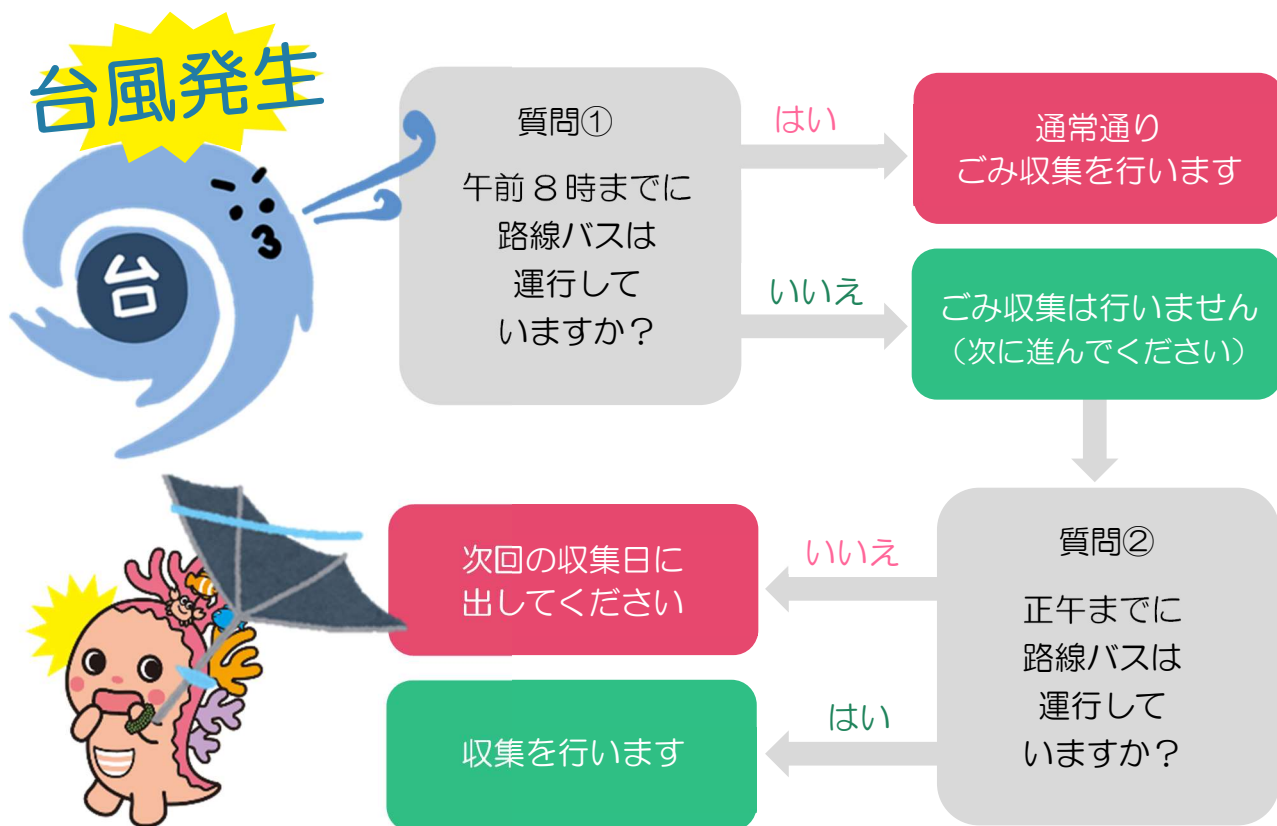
台風発生

台

質問①

午前８時までに路線バスは運行していますか？

はい

通常通りごみ収集を行います

いいえ

ごみ収集は行いません（次に進んでください）

質問②

正午までに路線バスは運行していますか？

いいえ

次回の収集日に出してください

はい

収集を行います